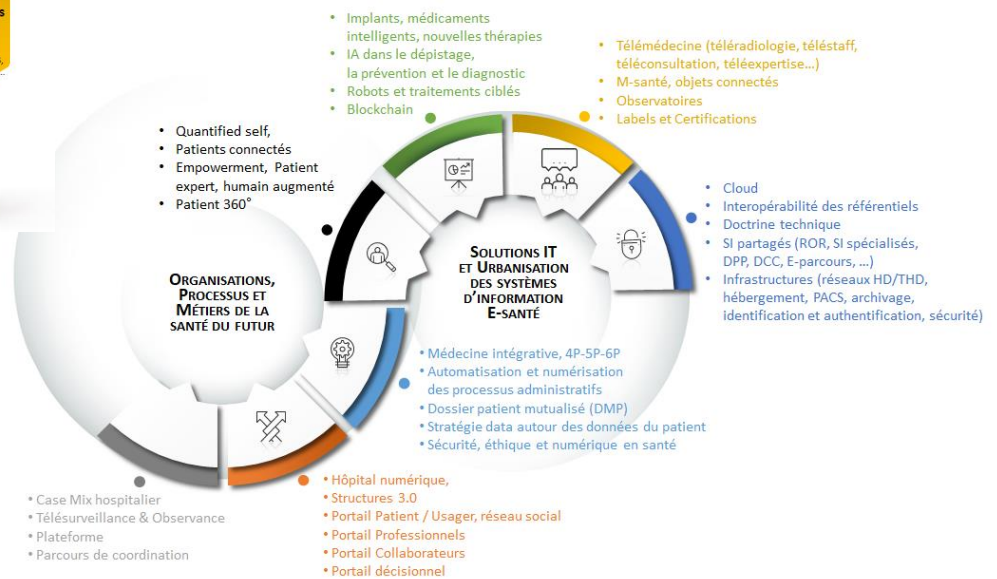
• Implants, médicaments intelligents, nouvelles thérapies
• IA dans le dépistage, la prévention et le diagnostic
• Robots et traitements ciblés
• Blockchain

• Télémédecine (téléradiologie, téléstaff, téléconsultation, téléexpertise…)
• M-santé, objets connectés
• Observatoires
• Labels et Certifications

• Quantified self,
• Patients connectés
• Empowerment, Patient expert, humain augmenté
• Patient 360°

• Cloud
• Interopérabilité des référentiels
• Doctrine technique
• SI partagés (ROR, SI spécialisés, DPP, DCC, E-parcours, …)
• Infrastructures (réseaux HD/THD, hébergement, PACS, archivage, identification et authentification, sécurité)

ORGANISATIONS, PROCESSUS ET MÉTIERS DE LA SANTÉ DU FUTUR

SOLUTIONS IT ET URBANISATION DES SYSTÈMES D'INFORMATION E-SANTÉ

• Médecine intégrative, 4P-5P-6P
• Automatisation et numérisation des processus administratifs
• Dossier patient mutualisé (DMP)
• Stratégie data autour des données du patient
• Sécurité, éthique et numérique en santé

• Hôpital numérique,
• Structures 3.0
• Portail Patient / Usager, réseau social
• Portail Professionnels
• Portail Collaborateurs
• Portail décisionnel

• Case Mix hospitalier
• Télésurveillance & Observance
• Plateforme
• Parcours de coordination